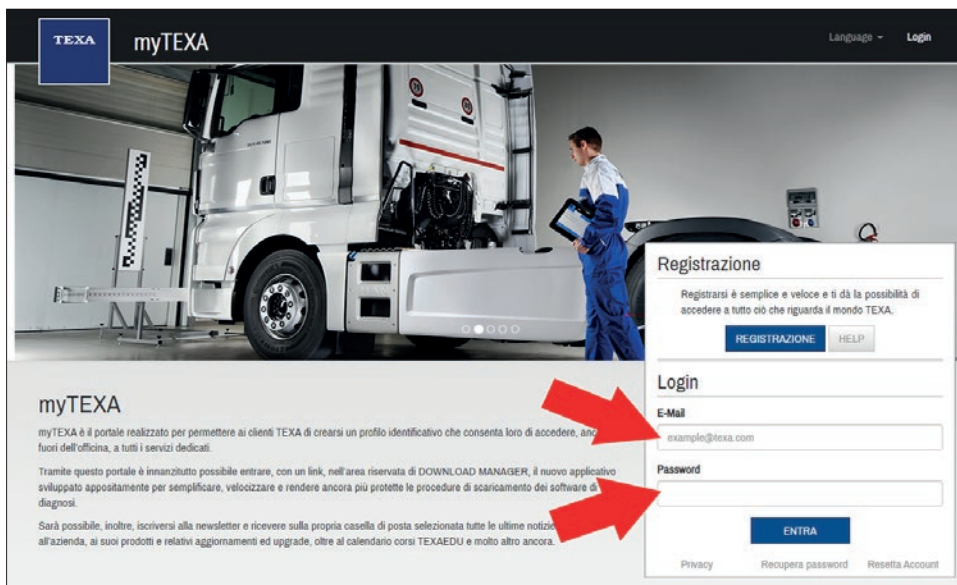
TEXA myTEXA

Language Login

Registrazione

Registrarsi è semplice e veloce e ti dà la possibilità di accedere a tutto ciò che riguarda il mondo TEXA.

REGISTRAZIONE HELP

Login

E-Mail

example@texa.com

Password

ENTRA

Privacy Recupera password Resetta Account

myTEXA

myTEXA è il portale realizzato per permettere ai clienti TEXA di crearsi un profilo identificativo che consenta loro di accedere, anc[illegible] fuori dell'officina, a tutti i servizi dedicati.

Tramite questo portale è innanzitutto possibile entrare, con un link, nell'area riservata di DOWNLOAD MANAGER, il nuovo applicativo sviluppato appositamente per semplificare, velocizzare e rendere ancora più protette le procedure di scaricamento dei software di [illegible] diagnosi.

Sarà possibile, inoltre, iscriversi alla newsletter e ricevere sulla propria casella di posta selezionata tutte le ultime notizi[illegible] all'azienda, ai suoi prodotti e relativi aggiornamenti ed upgrade, oltre al calendario corsi TEXAEDU e molto altro ancora.